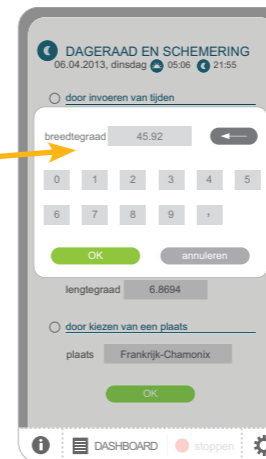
DAGERAAD EN SCHEMERING
06.04.2013, dinsdag 05:06 21:55

door invoeren van tijden

breedtegraad 45.92

0 1 2 3 4 5
6 7 8 9 ,

OK annuleren

lengtegraad 6.8694

door kiezen van een plaats

plaats Frankrijk-Chamonix

OK

DASHBOARD stoppen